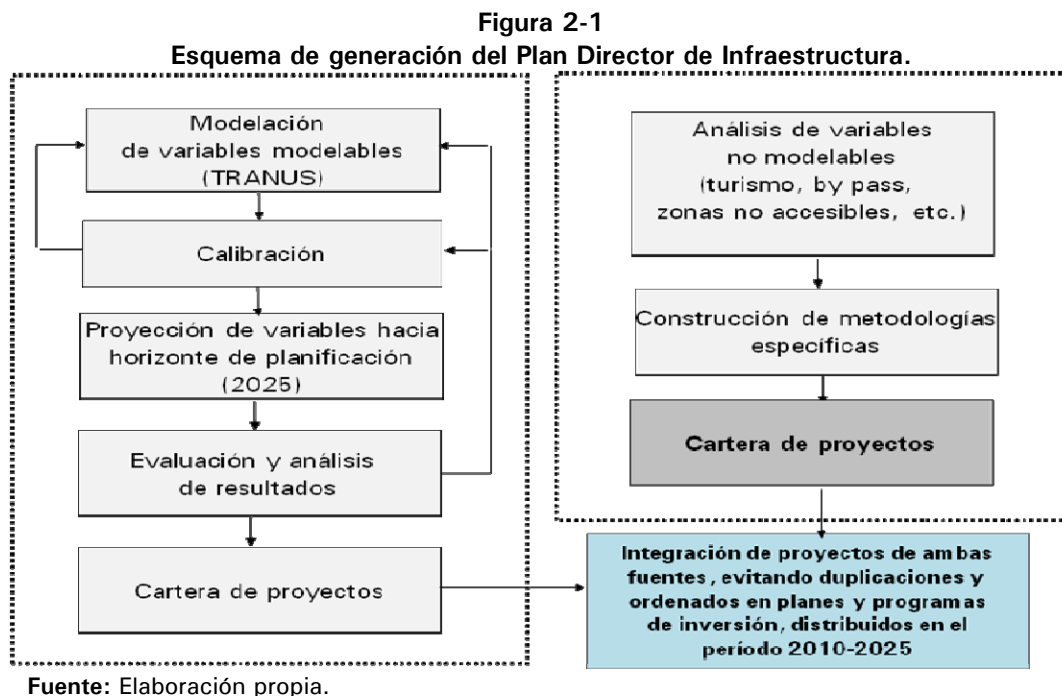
Figura 2-1
Esquema de generación del Plan Director de Infraestructura.

Modelación de variables modelables (TRANUS)

Calibración

Proyección de variables hacia horizonte de planificación (2025)

Evaluación y análisis de resultados

Cartera de proyectos

Análisis de variables no modelables (turismo, by pass, zonas no accesibles, etc.)

Construcción de metodologías específicas

Cartera de proyectos

Integración de proyectos de ambas fuentes, evitando duplicaciones y ordenados en planes y programas de inversión, distribuidos en el período 2010-2025

Fuente: Elaboración propia.